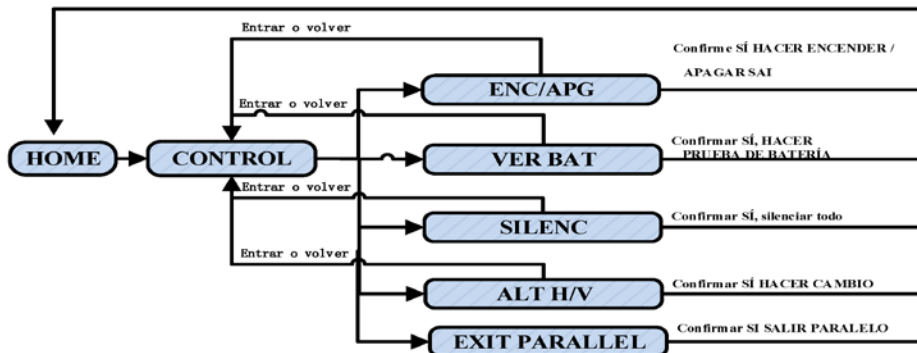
Entrar o volver

Confirme SÍ HACER ENCENDER / APAGAR SAI

ENC/APG

Entrar o volver

HOME

CONTROL

VER BAT

Confirmar SÍ, HACER PRUEBA DE BATERÍA

Entrar o volver

SILENC

Confirmar SÍ, silenciar todo

Entrar o volver

ALT H/V

Confirmar SÍ HACER CAMBIO

EXIT PARALLEL

Confirmar SI SALIR PARALELO